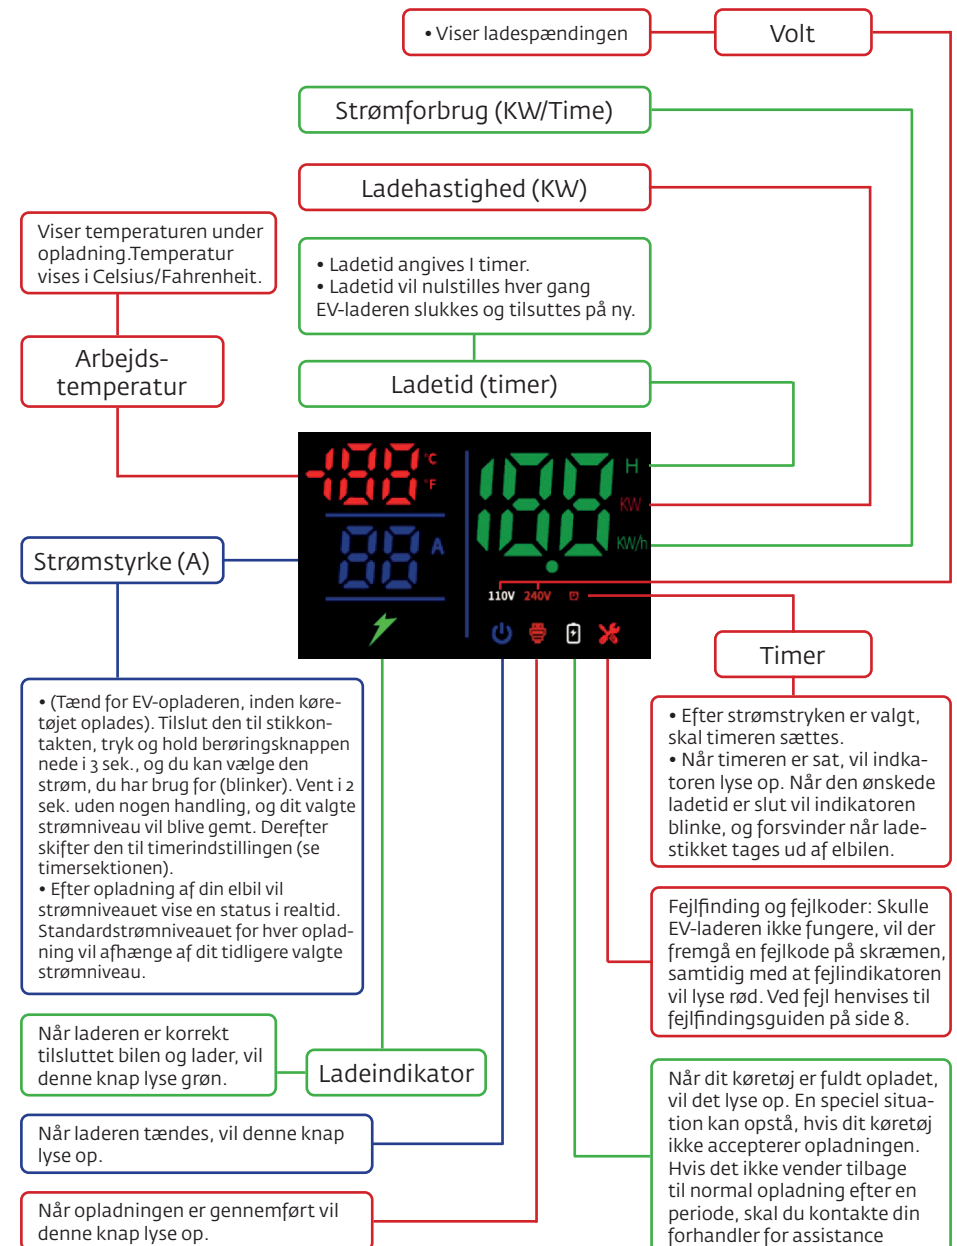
• Viser ladespændingen

Volt

Strømforbrug (KW/Time)

Ladehastighed (KW)

Viser temperaturen under opladning.Temperatur vises i Celsius/Fahrenheit.

Arbejds-temperatur

• Ladetid angives I timer.
• Ladetid vil nulstilles hver gang EV-laderen slukkes og tilsuttes på ny.

Ladetid (timer)

-188 °C °F

88 A

188

H

KW

KW/h

110V 240V

Strømstyrke (A)

Timer

• (Tænd for EV-opladeren, inden køretøjet oplades). Tilslut den til stikkontakten, tryk og hold berøringsknappen nede i 3 sek., og du kan vælge den strøm, du har brug for (blinker). Vent i 2 sek. uden nogen handling, og dit valgte strømniveau vil blive gemt. Derefter skifter den til timerindstillingen (se timersektionen).
• Efter opladning af din elbil vil strømniveauet vise en status i realtid. Standardstrømniveauet for hver opladning vil afhænge af dit tidligere valgte strømniveau.

• Efter strømstryken er valgt, skal timeren sættes.
• Når timeren er sat, vil indkatoren lyse op. Når den ønskede ladetid er slut vil indikatoren blinke, og forsvinder når ladestikket tages ud af elbilen.

Fejlfinding og fejlkoder: Skulle EV-laderen ikke fungere, vil der fremgå en fejlkode på skræmen, samtidig med at fejlindikatoren vil lyse rød. Ved fejl henvises til fejlfindingsguiden på side 8.

Når laderen er korrekt tilsluttet bilen og lader, vil denne knap lyse grøn.

Ladeindikator

Når laderen tændes, vil denne knap lyse op.

Når opladningen er gennemført vil denne knap lyse op.

Når dit køretøj er fuldt opladet, vil det lyse op. En speciel situation kan opstå, hvis dit køretøj ikke accepterer opladningen. Hvis det ikke vender tilbage til normal opladning efter en periode, skal du kontakte din forhandler for assistance